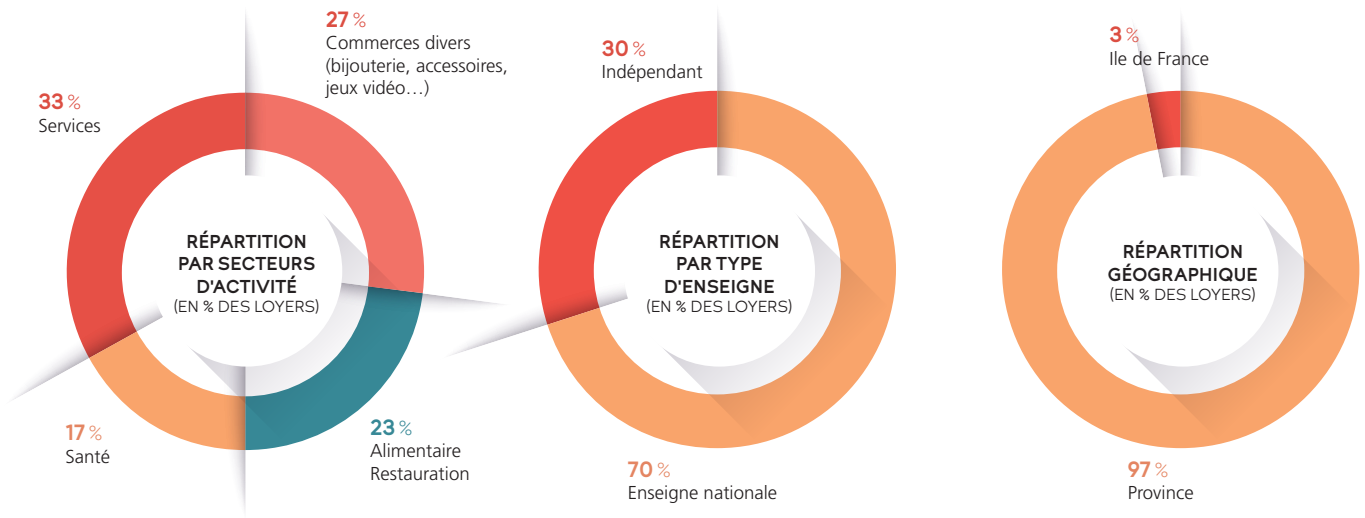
33 %
Services

27 %
Commerces divers (bijouterie, accessoires, jeux vidéo…)

RÉPARTITION PAR SECTEURS D'ACTIVITÉ
(EN % DES LOYERS)

17 %
Santé

23 %
Alimentaire Restauration

30 %
Indépendant

RÉPARTITION PAR TYPE D'ENSEIGNE
(EN % DES LOYERS)

70 %
Enseigne nationale

3 %
Ile de France

RÉPARTITION GÉOGRAPHIQUE
(EN % DES LOYERS)

97 %
Province